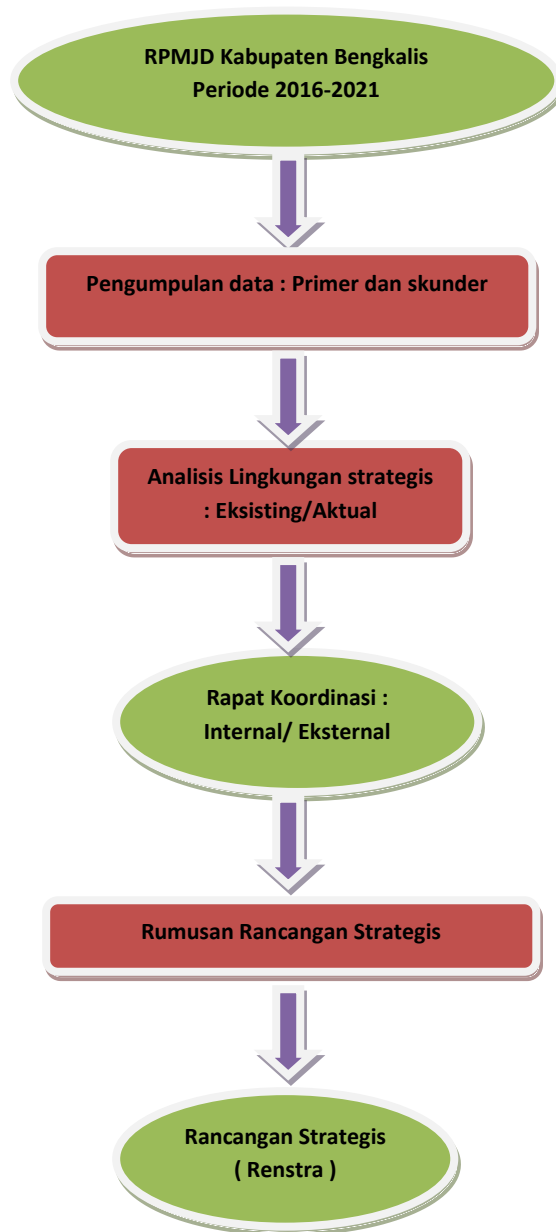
RPMJD Kabupaten Bengkalis
Periode 2016-2021

Pengumpulan data : Primer dan skunder

Analisis Lingkungan strategis
: Eksisting/Aktual

Rapat Koordinasi :
Internal/ Eksternal

Rumusan Rancangan Strategis

Rancangan Strategis
( Renstra )